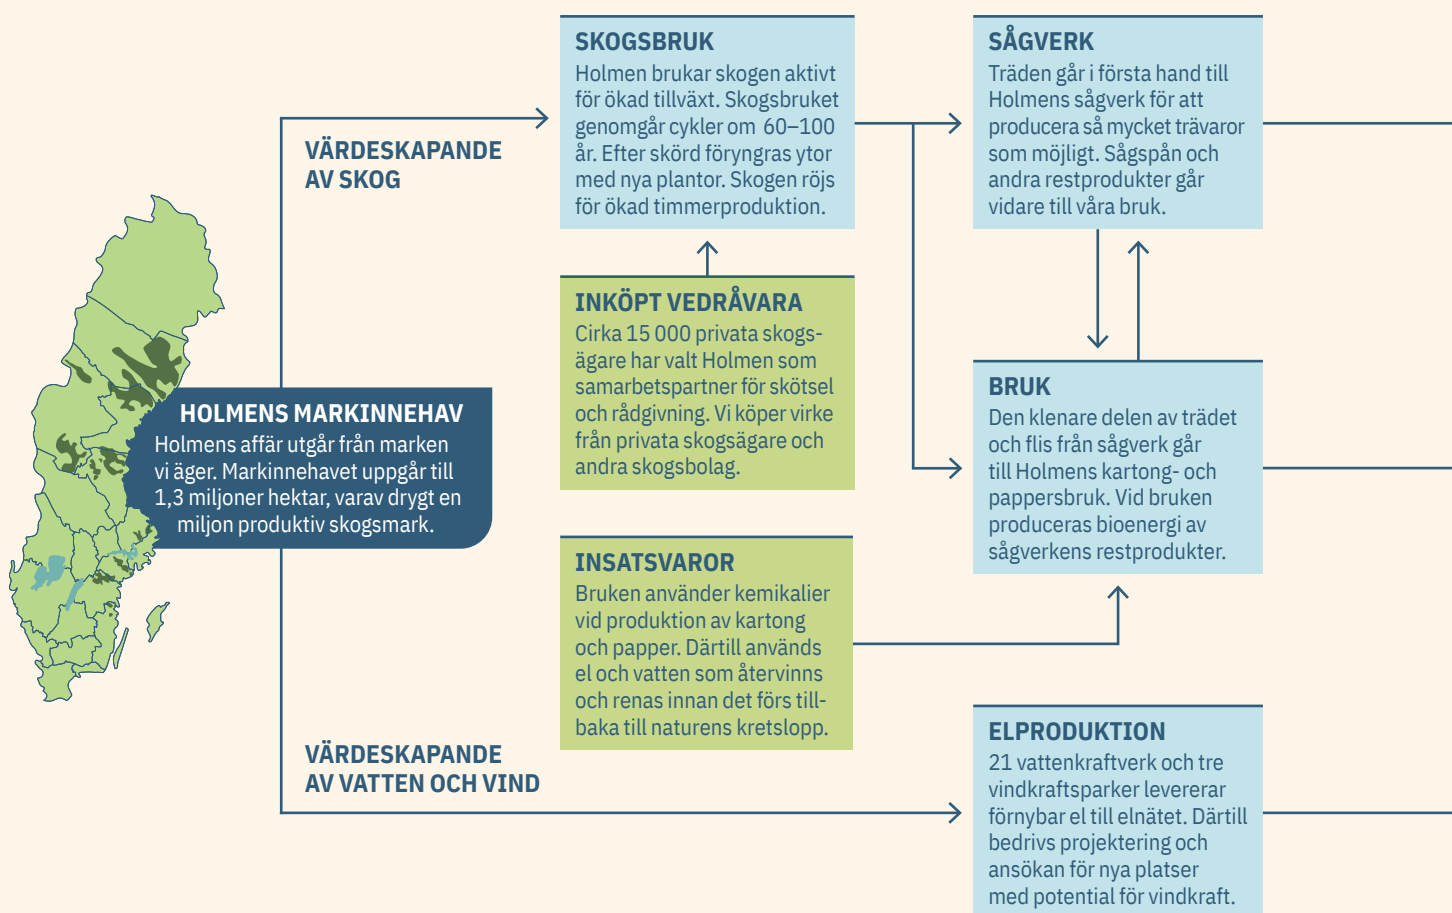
HOLMENS MARKINNEHAV
Holmens affär utgår från marken vi äger. Markinnehavet uppgår till 1,3 miljoner hektar, varav drygt en miljon produktiv skogsmark.

VÄRDESKAPANDE AV SKOG

SKOGSBRUK
Holmen brukar skogen aktivt för ökad tillväxt. Skogsbruket genomgår cykler om 60–100 år. Efter skörd föryngras ytor med nya plantor. Skogen röjs för ökad timmerproduktion.

INKÖPT VEDRÅVARA
Cirka 15 000 privata skogsägare har valt Holmen som samarbetspartner för skötsel och rådgivning. Vi köper virke från privata skogsägare och andra skogsbolag.

INSATSVAROR
Bruken använder kemikalier vid produktion av kartong och papper. Därtill används el och vatten som återvinns och renas innan det förs tillbaka till naturens kretslopp.

VÄRDESKAPANDE AV VATTEN OCH VIND

SÅGVERK
Träden går i första hand till Holmens sågverk för att producera så mycket trävaror som möjligt. Sågspån och andra restprodukter går vidare till våra bruk.

BRUK
Den klenare delen av trädet och flis från sågverk går till Holmens kartong- och pappersbruk. Vid bruken produceras bioenergi av sågverkens restprodukter.

ELPRODUKTION
21 vattenkraftverk och tre vindkraftsparker levererar förnybar el till elnätet. Därtill bedrivs projektering och ansökan för nya platser med potential för vindkraft.